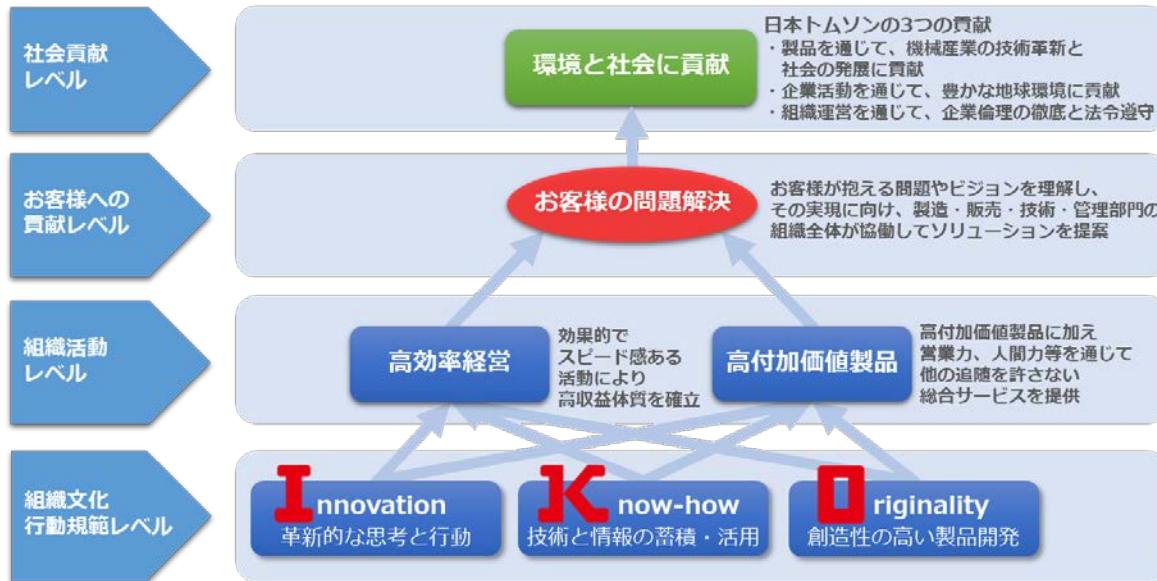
社会貢献レベル

環境と社会に貢献

日本トムソンの3つの貢献
・製品を通じて、機械産業の技術革新と社会の発展に貢献
・企業活動を通じて、豊かな地球環境に貢献
・組織運営を通じて、企業倫理の徹底と法令遵守

お客様への貢献レベル

お客様の問題解決

お客様が抱える問題やビジョンを理解し、その実現に向け、製造・販売・技術・管理部門の組織全体が協働してソリューションを提案

組織活動レベル

高効率経営

効果的でスピード感ある活動により高収益体質を確立

高付加価値製品

高付加価値製品に加え営業力、人間力等を通じて他の追随を許さない総合サービスを提供

組織文化行動規範レベル

Innovation
革新的な思考と行動

Know-how
技術と情報の蓄積・活用

Originality
創造性の高い製品開発